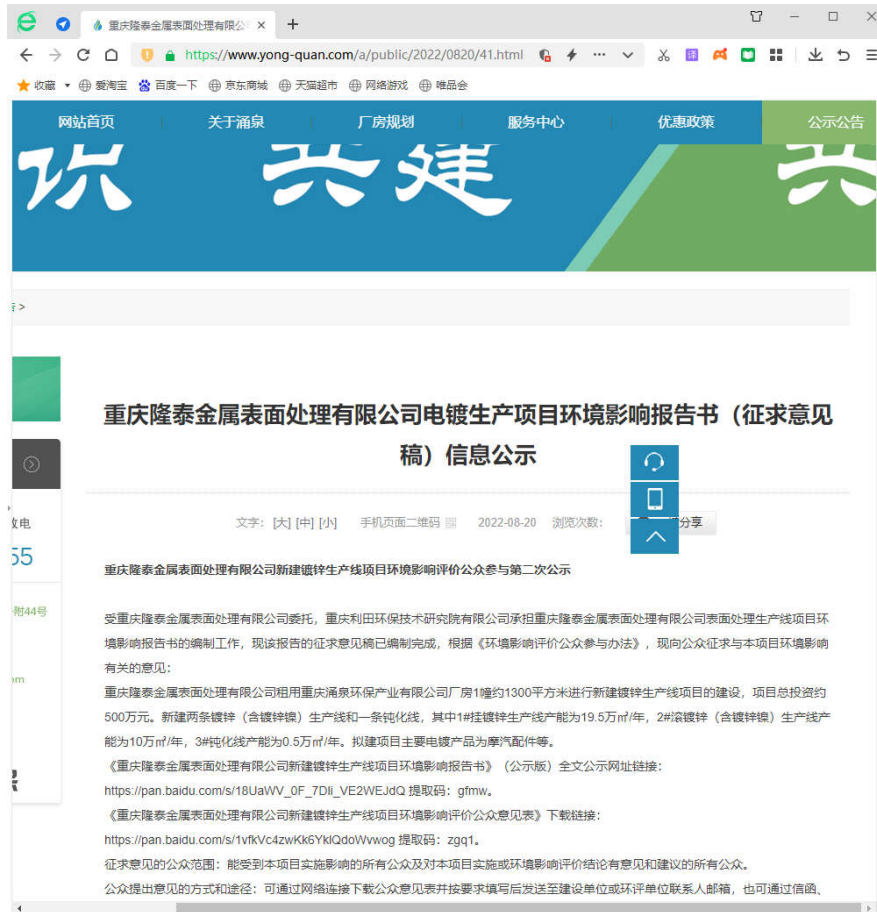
重庆隆泰金属表面处理有限公 ×

+

https://www.yong-quan.com/a/public/2022/0820/41.html

收藏 爱淘宝 百度一下 京东商城 天猫超市 网络游戏 唯品会

网站首页 关于涌泉 厂房规划 服务中心 优惠政策 公示公告

>

重庆隆泰金属表面处理有限公司电镀生产项目环境影响报告书（征求意见稿）信息公示

文字: [大] [中] [小] 手机页面二维码 2022-08-20 浏览次数: 分享

重庆隆泰金属表面处理有限公司新建镀锌生产线项目环境影响评价公众参与第二次公示

受重庆隆泰金属表面处理有限公司委托，重庆利田环保技术研究院有限公司承担重庆隆泰金属表面处理有限公司表面处理生产线项目环境影响报告书的编制工作，现该报告的征求意见稿已编制完成，根据《环境影响评价公众参与办法》，现向公众征求与本项目环境影响有关的意见：

重庆隆泰金属表面处理有限公司租用重庆涌泉环保产业有限公司厂房1幢约1300平方米进行新建镀锌生产线项目的建设，项目总投资约500万元。新建两条镀锌（含镀锌镍）生产线和一条钝化线，其中1#挂镀锌生产线产能为19.5万㎡/年，2#滚镀锌（含镀锌镍）生产线产能为10万㎡/年，3#钝化线产能为0.5万㎡/年。拟建项目主要电镀产品为摩汽配件等。

《重庆隆泰金属表面处理有限公司新建镀锌生产线项目环境影响报告书》（公示版）全文公示网址链接：

https://pan.baidu.com/s/18UaWV_0F_7Dli_VE2WEJdQ 提取码：gfmw。

《重庆隆泰金属表面处理有限公司新建镀锌生产线项目环境影响评价公众意见表》下载链接：

https://pan.baidu.com/s/1vfkVc4zwKk6YklQdoWvwog 提取码：zgq1。

征求意见的公众范围：能受到本项目实施影响的所有公众及对本项目实施或环境影响评价结论有意见和建议的所有公众。

公众提出意见的方式和途径：可通过网络连接下载公众意见表并按要求填写后发送至建设单位或环评单位联系人邮箱，也可通过信函、